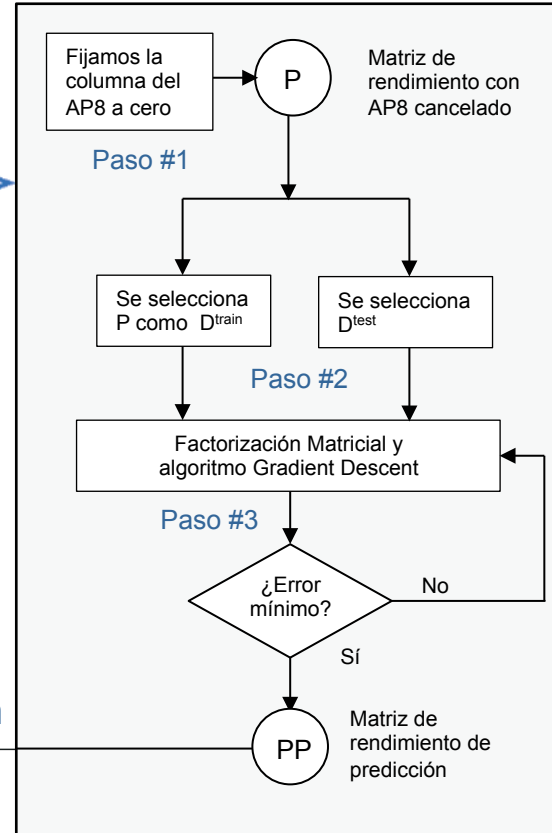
Fijamos la columna del AP8 a cero

P

Matriz de rendimiento con AP8 cancelado

Paso #1

Se selecciona P como $D^{train}$

Se selecciona $D^{test}$

Paso #2

Factorización Matricial y algoritmo Gradient Descent

Paso #3

¿Error mínimo?

No

Sí

PP

Matriz de rendimiento de predicción